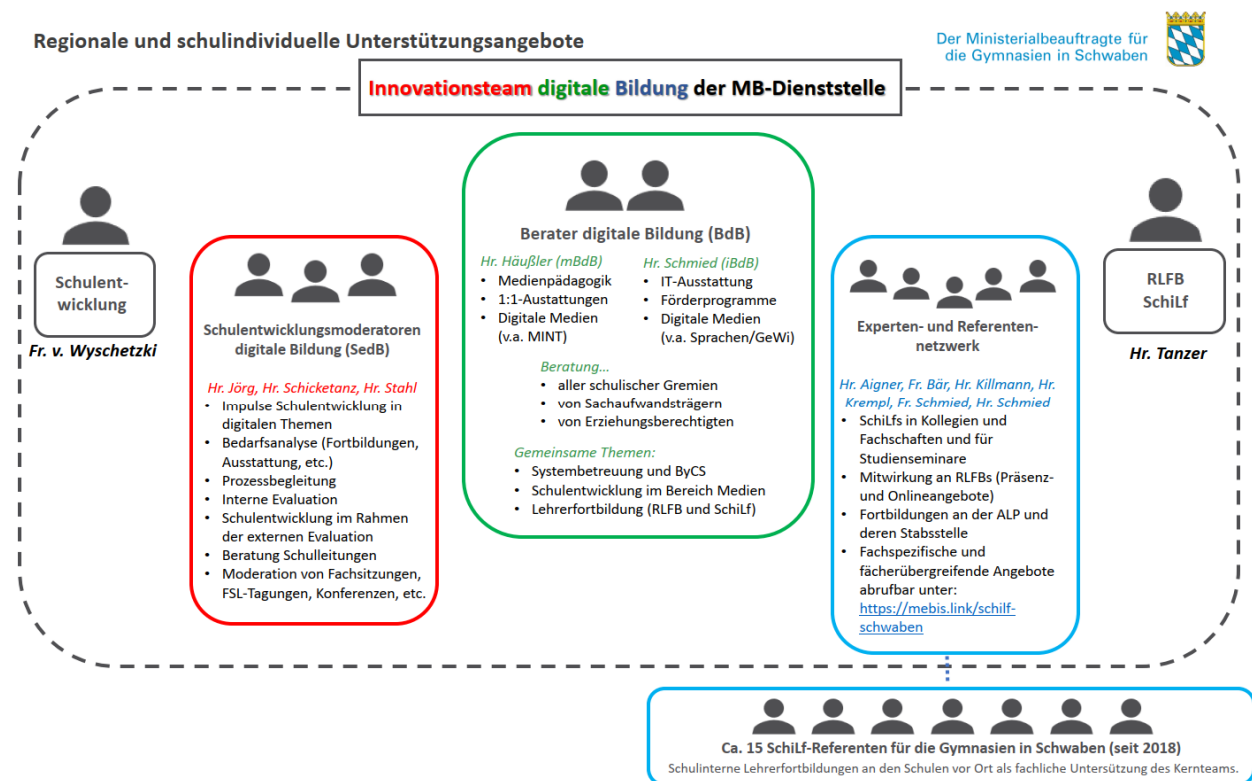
Regionale und schulindividuelle Unterstützungsangebote

Der Ministerialbeauftragte für die Gymnasien in Schwaben

Innovationsteam digitale Bildung der MB-Dienststelle

Schulentwicklung

Fr. v. Wyschetzki

Schulentwicklungsmoderatoren digitale Bildung (SedB)

Hr. Jörg, Hr. Schicketanz, Hr. Stahl
- Impulse Schulentwicklung in digitalen Themen
- Bedarfsanalyse (Fortbildungen, Ausstattung, etc.)
- Prozessbegleitung
- Interne Evaluation
- Schulentwicklung im Rahmen der externen Evaluation
- Beratung Schulleitungen
- Moderation von Fachsitzungen, FSL-Tagungen, Konferenzen, etc.

Berater digitale Bildung (BdB)

Hr. Häußler (mBdB)
- Medienpädagogik
- 1:1-Austattungen
- Digitale Medien (v.a. MINT)

Hr. Schmied (iBdB)
- IT-Ausstattung
- Förderprogramme
- Digitale Medien (v.a. Sprachen/GeWi)

Beratung...
- aller schulischer Gremien
- von Sachaufwandsträgern
- von Erziehungsberechtigten

Gemeinsame Themen:
- Systembetreuung und ByCS
- Schulentwicklung im Bereich Medien
- Lehrerfortbildung (RLFB und SchiLf)

Experten- und Referentennetzwerk

Hr. Aigner, Fr. Bär, Hr. Killmann, Hr. Krempl, Fr. Schmied, Hr. Schmied
- SchiLfs in Kollegien und Fachschaften und für Studienseminare
- Mitwirkung an RLFBs (Präsenz- und Onlineangebote)
- Fortbildungen an der ALP und deren Stabsstelle
- Fachspezifische und fächerübergreifende Angebote abrufbar unter: https://mebis.link/schilf-schwaben

RLFB SchiLf

Hr. Tanzer

Ca. 15 SchiLf-Referenten für die Gymnasien in Schwaben (seit 2018)
Schulinterne Lehrerfortbildungen an den Schulen vor Ort als fachliche Untersützung des Kernteams.